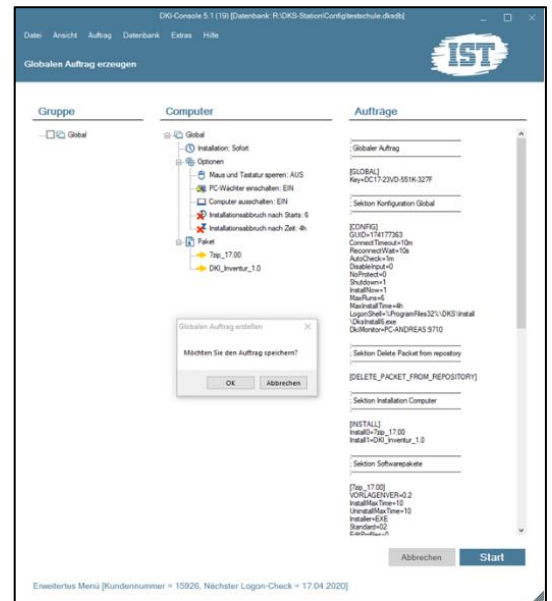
DKI-Console 5.1 (19) [Datenbank: R:\DKS-Station\Config\testschule.dksdb]

Datei Ansicht Auftrag Datenbank Extras Hilfe

Globalen Auftrag erzeugen

IST

Gruppe

Global

Computer

Global

Installation: Sofort

Optionen

Maus und Tastatur sperren: AUS

PC-Wächter einschalten: EIN

Computer ausschalten: EIN

Installationsabbruch nach Starts: 6

Installationsabbruch nach Zeit: 4h

Paket

7zip_17.00

DKI_Inventur_1.0

Aufträge

Globaler Auftrag

[GLOBAL]
Key=DC17-23VD-551K-327F

Sektion Konfiguration Global

[CONFIG]
GUID=174177363
ConnectTimeout=10m
ReconnectWait=10s
AutoCheck=1m
DisableInput=0
NoProtect=0
Shutdown=1
InstallNow=1
MaxRuns=6
MaxInstallTime=4h
LogonShell=\ProgramFiles32\\DKS\Install\DkiInstall6.exe
DkiMonitor=PC-ANDREAS:9710

Sektion Delete Packet from repository

[DELETE_PACKET_FROM_REPOSITORY]

Sektion Installation Computer

[INSTALL]
Install0=7zip_17.00
Install1=DKI_Inventur_1.0

Sektion Softwarepakete

[7zip_17.00]
VORLAGENVER=0.2
InstallMaxTime=10
UninstallMaxTime=10
Installer=EXE
Standard=02
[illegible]

Globalen Auftrag erstellen

Möchten Sie den Auftrag speichern?

OK Abbrechen

Abbrechen Start

Erweitertes Menü [Kundennummer = 15926, Nächster Logon-Check = 17.04.2020]